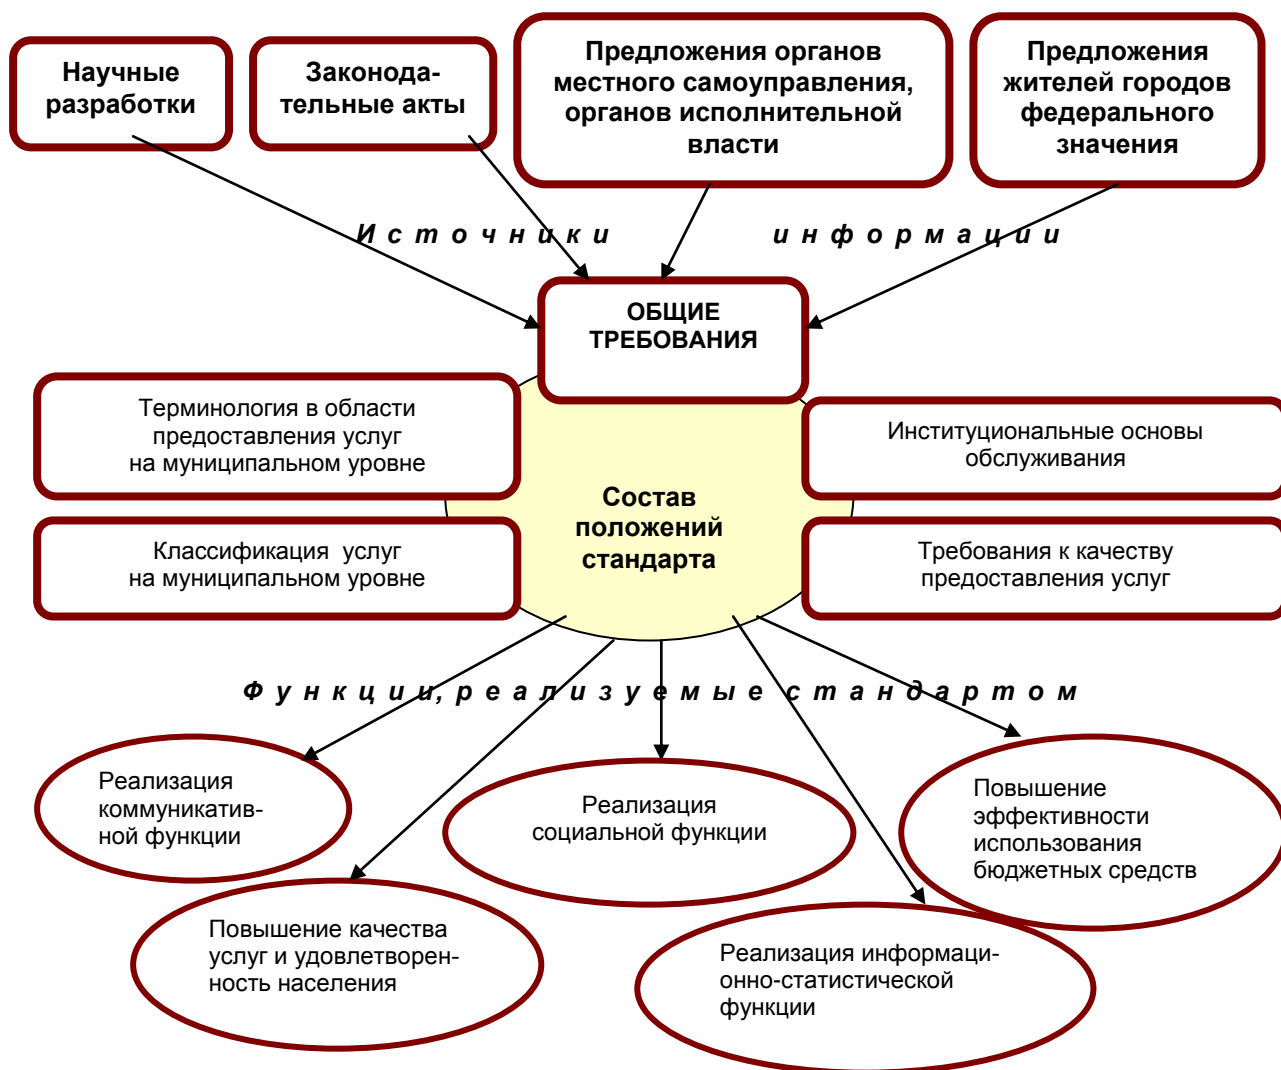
Научные разработки

Законодательные акты

Предложения органов местного самоуправления, органов исполнительной власти

Предложения жителей городов федерального значения

Источники информации

ОБЩИЕ ТРЕБОВАНИЯ

Терминология в области предоставления услуг на муниципальном уровне

Институциональные основы обслуживания

Состав положений стандарта

Классификация услуг на муниципальном уровне

Требования к качеству предоставления услуг

Функции, реализуемые стандартом

Реализация коммуникативной функции

Реализация социальной функции

Повышение эффективности использования бюджетных средств

Повышение качества услуг и удовлетворенность населения

Реализация информационно-статистической функции